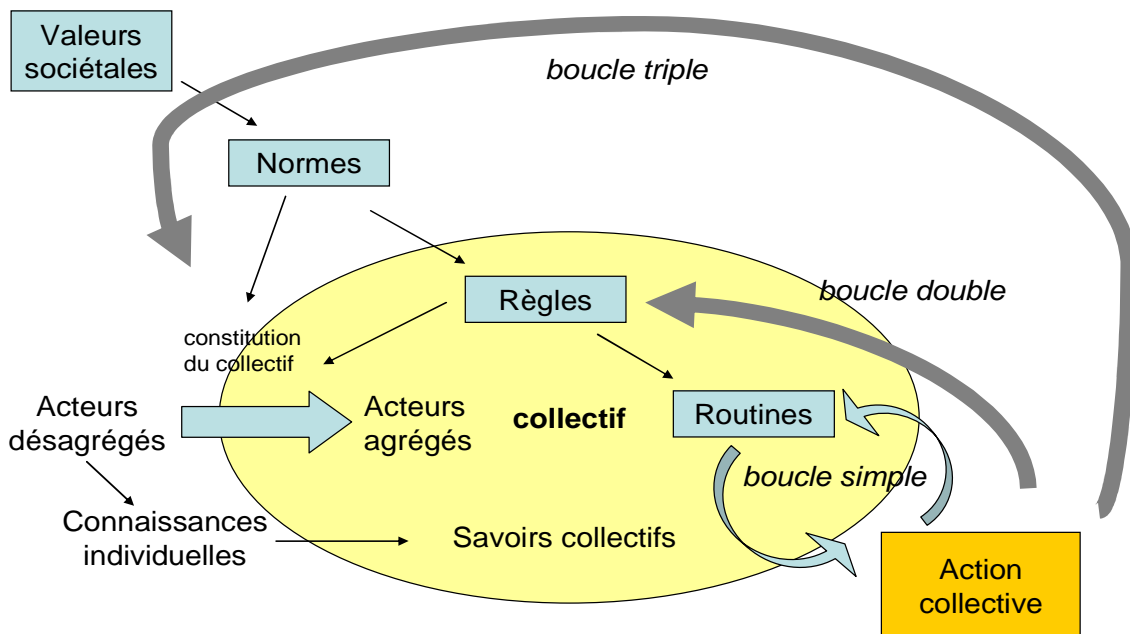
Valeurs sociétales

boucle triple

Normes

Règles

boucle double

constitution du collectif

Acteurs désagrégés

Acteurs agrégés

collectif

Routines

boucle simple

Connaissances individuelles

Savoirs collectifs

Action collective